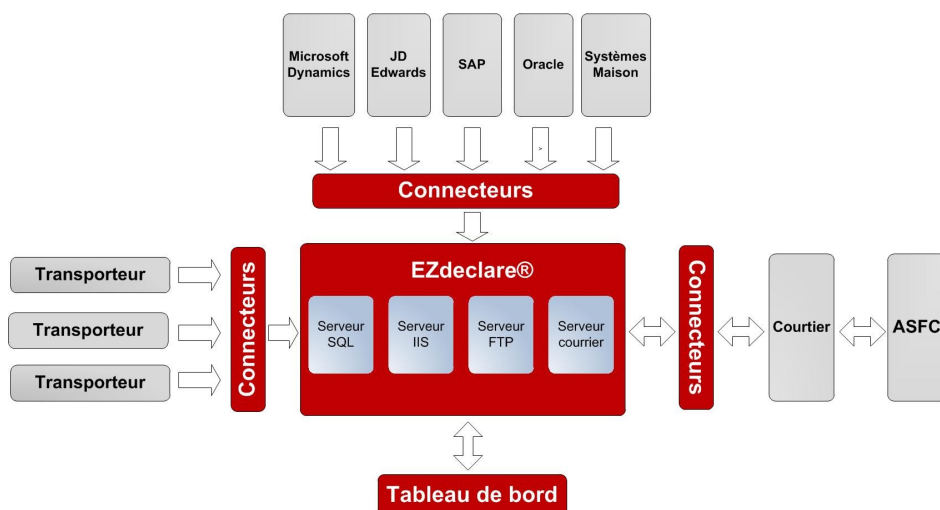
Microsoft Dynamics

JD Edwards

SAP

Oracle

Systèmes Maison

Connecteurs

Transporteur

Transporteur

Transporteur

Connecteurs

EZdeclare®

Serveur SQL

Serveur IIS

Serveur FTP

Serveur courrier

Connecteurs

Courtier

ASFC

Tableau de bord